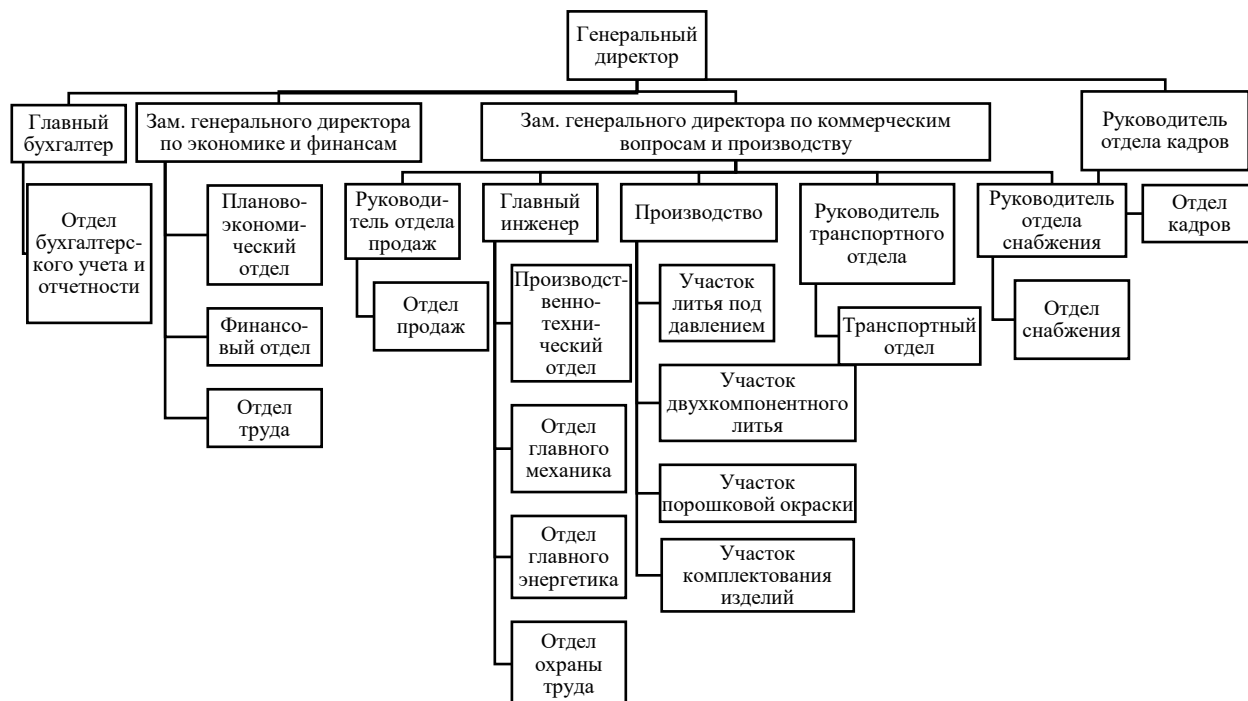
Генеральный директор

Главный бухгалтер

Отдел бухгалтерского учета и отчетности

Зам. генерального директора по экономике и финансам

Планово-экономический отдел

Финансовый отдел

Отдел труда

Зам. генерального директора по коммерческим вопросам и производству

Руководитель отдела продаж

Отдел продаж

Главный инженер

Производственно-технический отдел

Отдел главного механика

Отдел главного энергетика

Отдел охраны труда

Производство

Участок литья под давлением

Участок двухкомпонентного литья

Участок порошковой окраски

Участок комплектования изделий

Руководитель транспортного отдела

Транспортный отдел

Руководитель отдела снабжения

Отдел снабжения

Руководитель отдела кадров

Отдел кадров